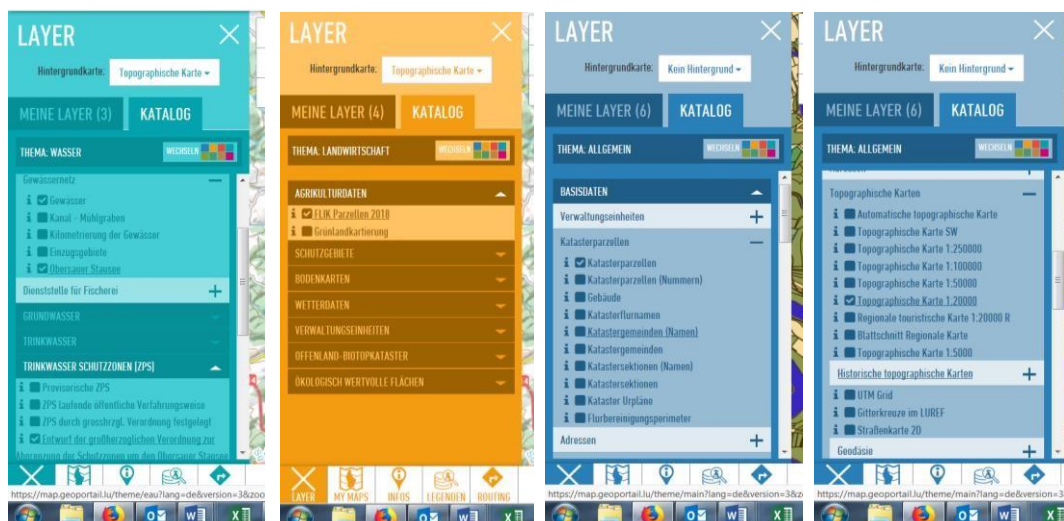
LAYER
Hintergrundkarte: Topographische Karte
MEINE LAYER (3) KATALOG
THEMA: WASSER WECHSELN
Gewässernetz
Gewässer
Kanal - Mühlgraben
Kilometrierung der Gewässer
Einzugsgebiete
Obersauer Stausee
Dienststelle für Fischerei
GRUNDWASSER
TRINKWASSER
TRINKWASSER SCHUTZZONEN [ZPS]
Provisorische ZPS
ZPS laufende öffentliche Verfahrensweise
ZPS durch grossherzgl. Verordnung festgelegt
Entwurf der großherzoglichen Verordnung zur Abgrenzung der Schutzzonen um den Obersauer Stausee
https://map.geoportail.lu/theme/eau?lang=de&version=3&zoo

LAYER
Hintergrundkarte: Topographische Karte
MEINE LAYER (4) KATALOG
THEMA: LANDWIRTSCHAFT WECHSELN
AGRIKULTURDATEN
FLIK Parzellen 2018
Grünlandkartierung
SCHUTZGEBIETE
BODENKARTEN
WETTERDATEN
VERWALTUNGSEINHEITEN
OFFENLAND-BIOTOPKATASTER
ÖKOLOGISCH WERTVOLLE FLÄCHEN
LAYER MY MAPS INFOS LEGENDEN ROUTING

LAYER
Hintergrundkarte: Kein Hintergrund
MEINE LAYER (6) KATALOG
THEMA: ALLGEMEIN WECHSELN
BASISDATEN
Verwaltungseinheiten
Katasterparzellen
Katasterparzellen
Katasterparzellen (Nummern)
Gebäude
Katasterflurnamen
Katastergemeinden (Namen)
Katastergemeinden
Katastersektionen (Namen)
Katastersektionen
Kataster Urpläne
Flurbereinigungsperimeter
Adressen
https://map.geoportail.lu/theme/main?lang=de&version=3&z

LAYER
Hintergrundkarte: Kein Hintergrund
MEINE LAYER (6) KATALOG
THEMA: ALLGEMEIN WECHSELN
Topographische Karten
Automatische topographische Karte
Topographische Karte SW
Topographische Karte 1:250000
Topographische Karte 1:100000
Topographische Karte 1:50000
Topographische Karte 1:20000
Regionale touristische Karte 1:20000 R
Blattschnitt Regionale Karte
Topographische Karte 1:5000
Historische topographische Karten
UTM Grid
Gitterkreuze im LUREF
Straßenkarte 20
Geodäsie
https://map.geoportail.lu/theme/main?lang=de&version=3